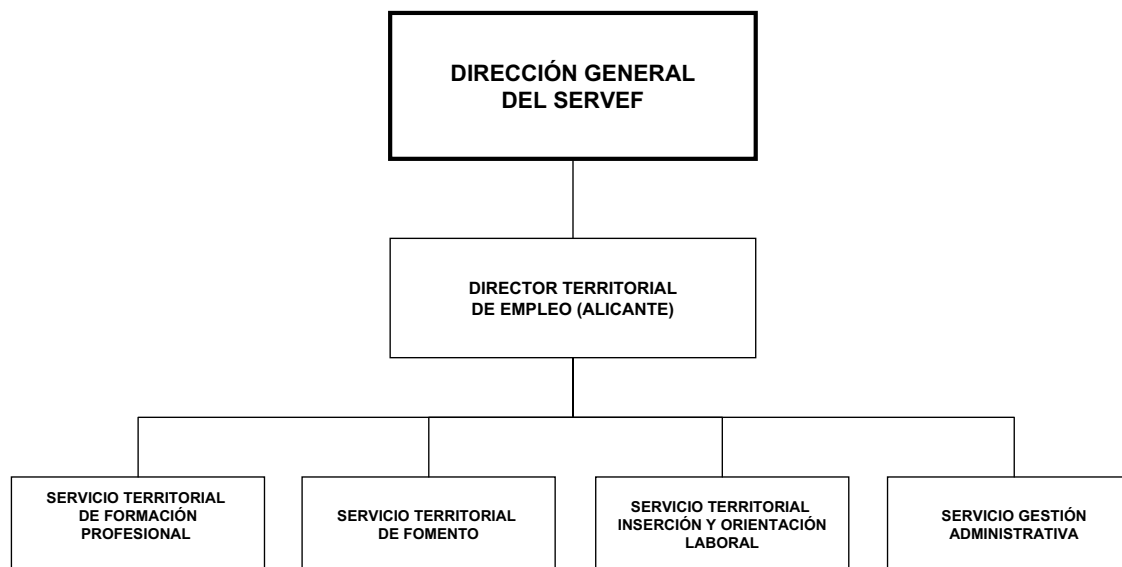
DIRECCIÓN GENERAL DEL SERVEF

DIRECTOR TERRITORIAL DE EMPLEO (ALICANTE)

SERVICIO TERRITORIAL DE FORMACIÓN PROFESIONAL

SERVICIO TERRITORIAL DE FOMENTO

SERVICIO TERRITORIAL INSERCIÓN Y ORIENTACIÓN LABORAL

SERVICIO GESTIÓN ADMINISTRATIVA